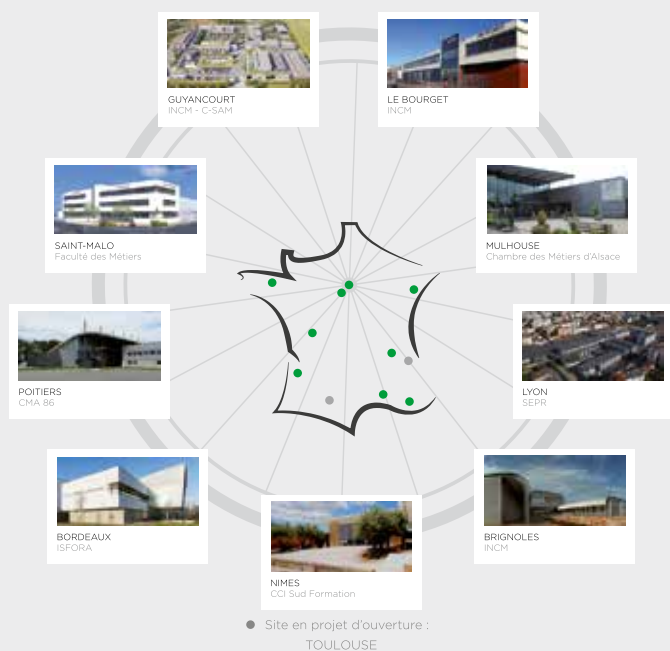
GUYANCOURT
INCM - C-SAM

LE BOURGET
INCM

SAINT-MALO
Faculté des Métiers

MULHOUSE
Chambre des Métiers d'Alsace

POITIERS
CMA 86

LYON
SEPR

BORDEAUX
ISFORA

BRIGNOLES
INCM

NIMES
CCI Sud Formation

Site en projet d'ouverture :
TOULOUSE